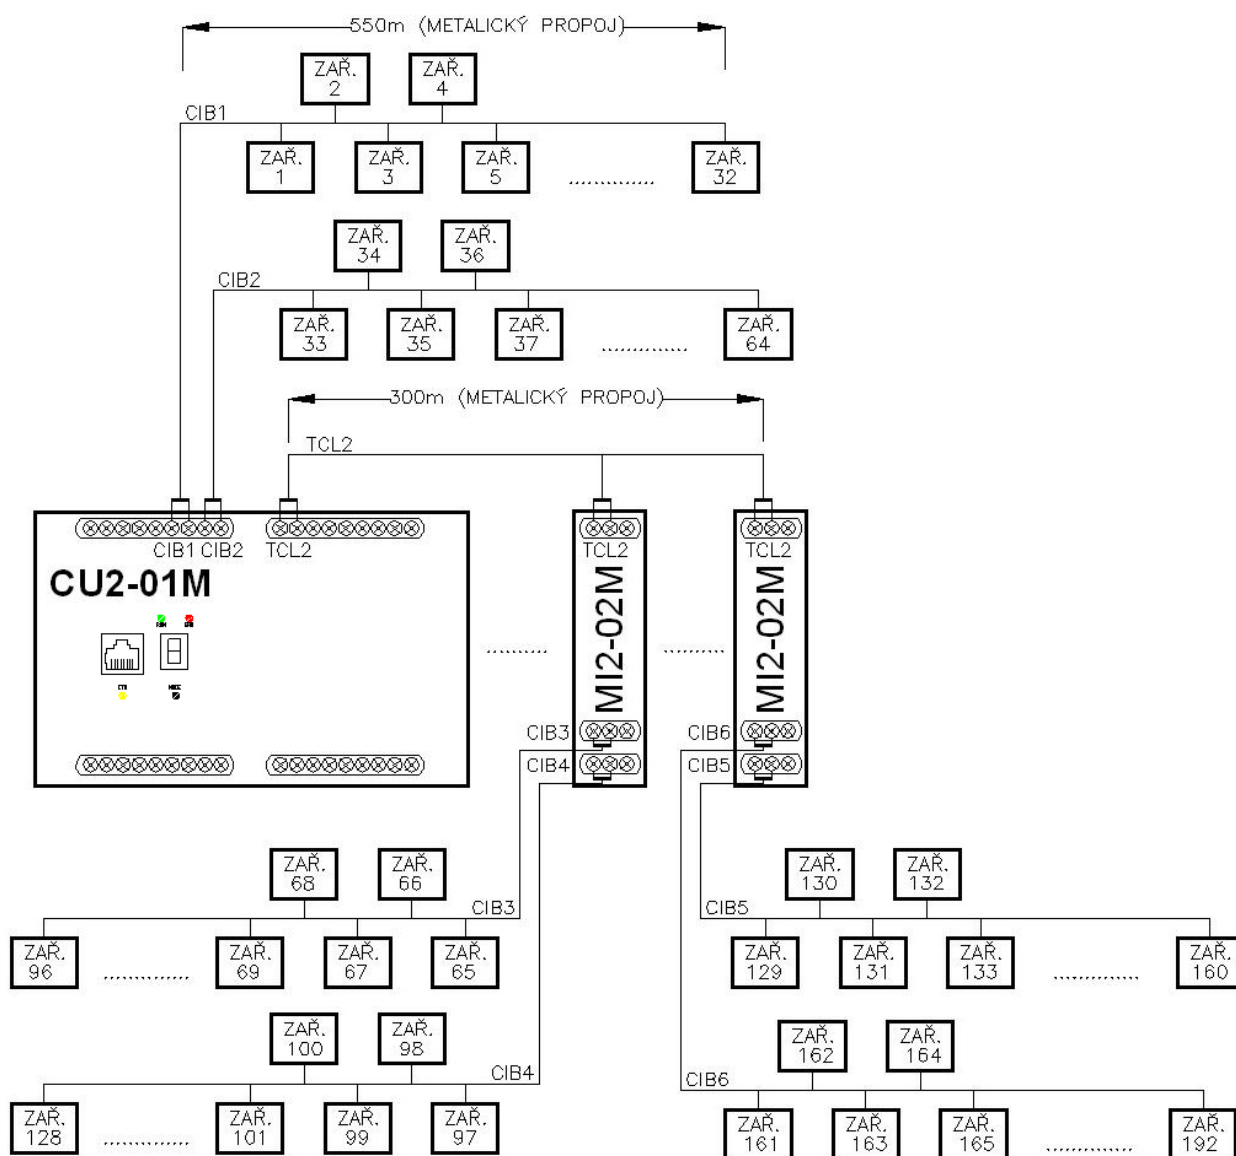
550m (METALICKÝ PROPOJ)

ZAŘ. 2
ZAŘ. 4
CIB1
ZAŘ. 1
ZAŘ. 3
ZAŘ. 5
.............
ZAŘ. 32

ZAŘ. 34
ZAŘ. 36
CIB2
ZAŘ. 33
ZAŘ. 35
ZAŘ. 37
.............
ZAŘ. 64

300m (METALICKÝ PROPOJ)
TCL2

CIB1 CIB2 TCL2
CU2-01M

TCL2
MI2-02M
CIB3
CIB4

TCL2
MI2-02M
CIB6
CIB5

ZAŘ. 68
ZAŘ. 66
CIB3
ZAŘ. 96
.............
ZAŘ. 69
ZAŘ. 67
ZAŘ. 65

ZAŘ. 100
ZAŘ. 98
CIB4
ZAŘ. 128
.............
ZAŘ. 101
ZAŘ. 99
ZAŘ. 97

ZAŘ. 130
ZAŘ. 132
CIB5
ZAŘ. 129
ZAŘ. 131
ZAŘ. 133
.............
ZAŘ. 160

ZAŘ. 162
ZAŘ. 164
CIB6
ZAŘ. 161
ZAŘ. 163
ZAŘ. 165
.............
ZAŘ. 192